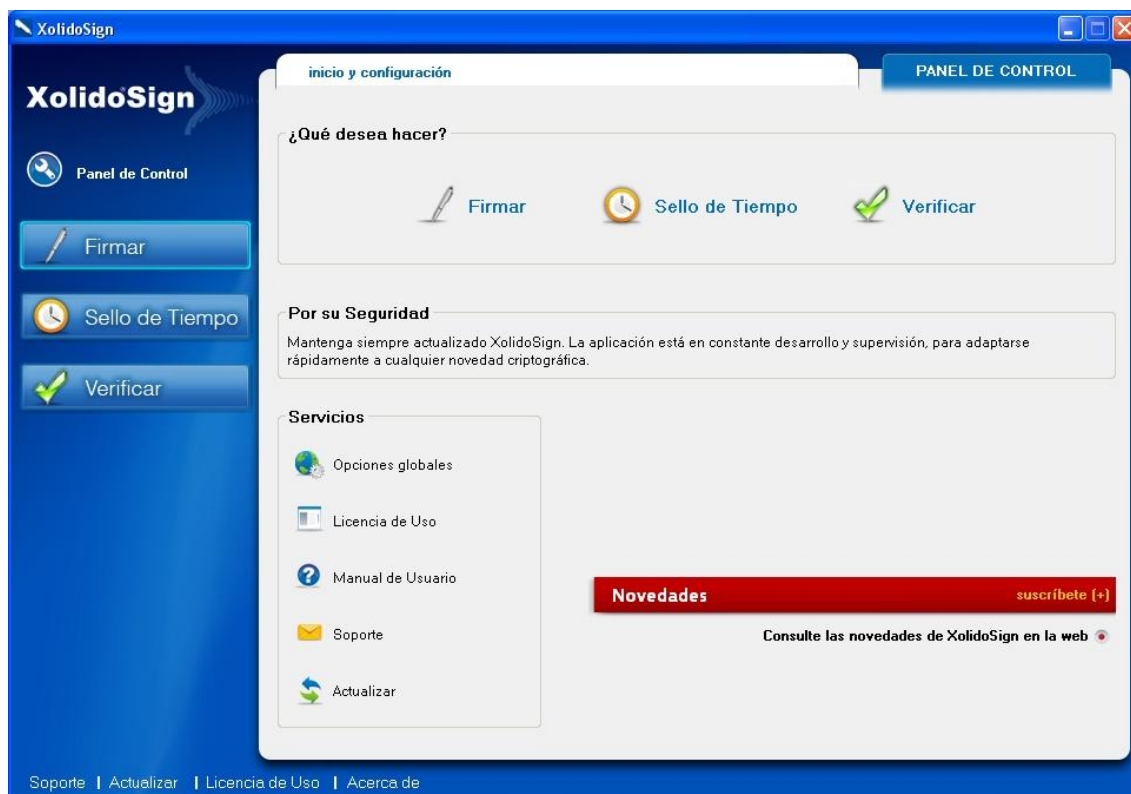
XolidoSign

XolidoSign

Panel de Control

Firmar

Sello de Tiempo

Verificar

inicio y configuración

PANEL DE CONTROL

¿Qué desea hacer?

Firmar

Sello de Tiempo

Verificar

Por su Seguridad

Mantenga siempre actualizado XolidoSign. La aplicación está en constante desarrollo y supervisión, para adaptarse rápidamente a cualquier novedad criptográfica.

Servicios

Opciones globales

Licencia de Uso

Manual de Usuario

Soporte

Actualizar

Novedades

suscríbete [+]

Consulte las novedades de XolidoSign en la web

Soporte | Actualizar | Licencia de Uso | Acerca de